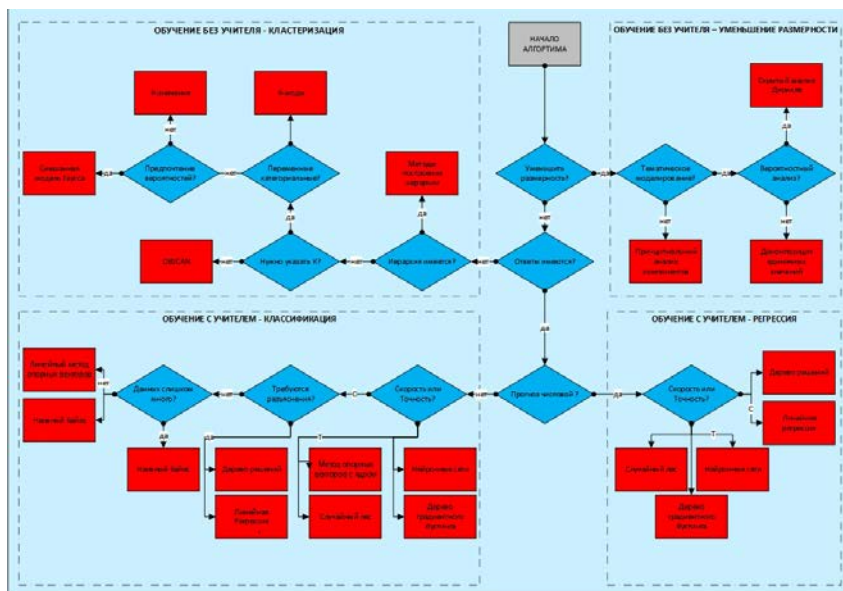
ОБУЧЕНИЕ БЕЗ УЧИТЕЛЯ - КЛАСТЕРИЗАЦИЯ

НАЧАЛО АЛГОРИТМА

ОБУЧЕНИЕ БЕЗ УЧИТЕЛЯ – УМЕНЬШЕНИЕ РАЗМЕРНОСТИ

K-значение

K-моды

Смешанная модель Гаусса

Предпочтение вероятностей?

нет

Переменные категориальные?

нет

да

да

Методы построения иерархии

Уменьшить размерность?

да

Тематическое моделирование?

да

Вероятностный анализ?

да

Сингулярный анализ Дирихле

да

нет

нет

нет

DBSCAN

нет

Нужно указать K?

нет

Иерархия имеется?

нет

Ответы имеются?

Принципиальный анализ компонентов

Декомпозиция единичных значений

да

ОБУЧЕНИЕ С УЧИТЕЛЕМ - КЛАССИФИКАЦИЯ

ОБУЧЕНИЕ С УЧИТЕЛЕМ - РЕГРЕССИЯ

Линейный метод опорных векторов

нет

Данных слишком много?

нет

Требуются разъяснения?

С

Скорость или Точность?

нет

Прогноз числовой ?

да

Скорость или Точность?

Дерево решений

Наивный Байес

С

Линейная регрессия

да

да

Т

Т

Наивный Байес

Дерево решений

Метод опорных векторов с ядром

Нейронная сеть

Случайный лес

Нейронная сеть

Линейная Регрессия

Случайный лес

Дерево градиентного бустинга

Дерево градиентного бустинга